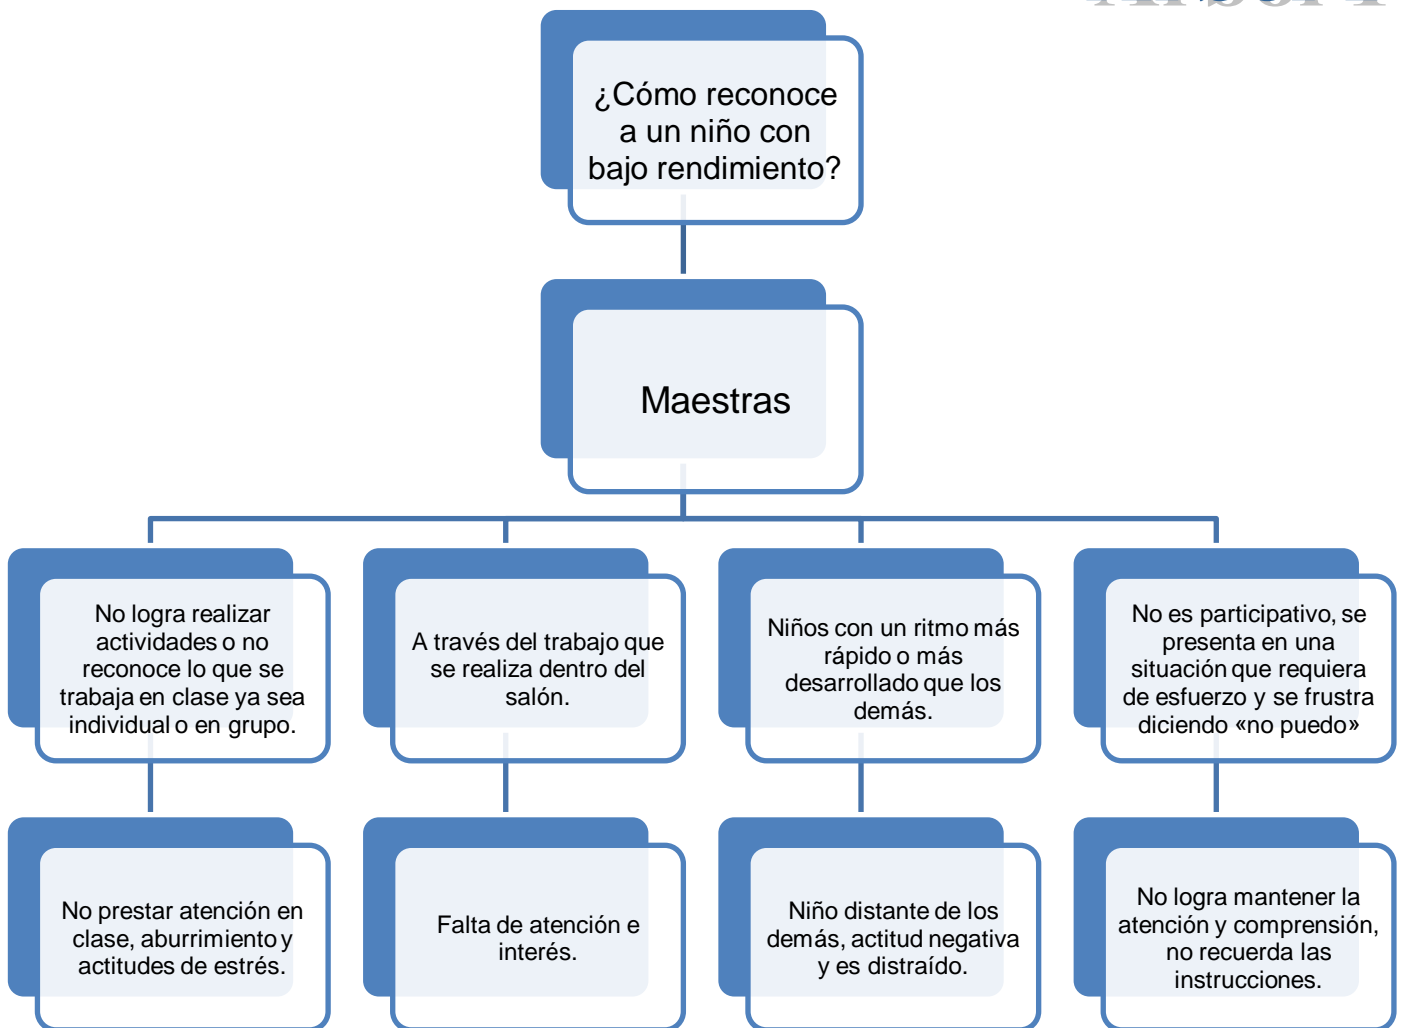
¿Cómo reconoce a un niño con bajo rendimiento?

Maestras

No logra realizar actividades o no reconoce lo que se trabaja en clase ya sea individual o en grupo.

A través del trabajo que se realiza dentro del salón.

Niños con un ritmo más rápido o más desarrollado que los demás.

No es participativo, se presenta en una situación que requiera de esfuerzo y se frustra diciendo «no puedo»

No prestar atención en clase, aburrimiento y actitudes de estrés.

Falta de atención e interés.

Niño distante de los demás, actitud negativa y es distraído.

No logra mantener la atención y comprensión, no recuerda las instrucciones.